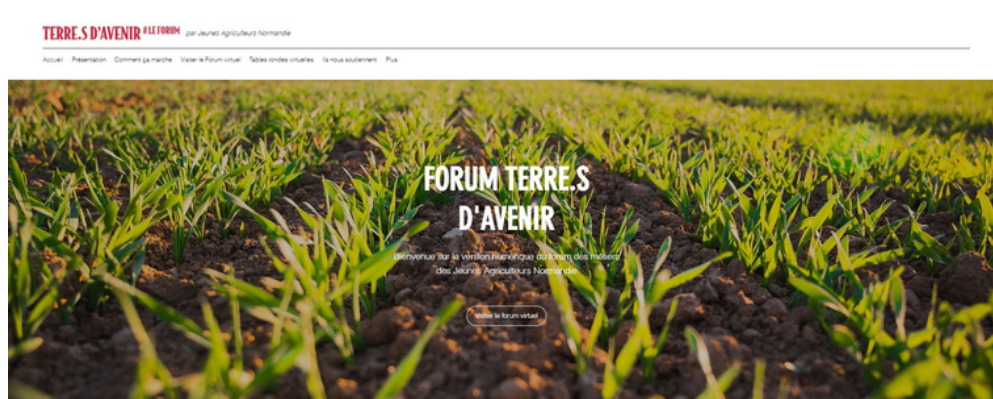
TERRE.S D'AVENIR #LE FORUM par Jeunes Agriculteurs Normandie

Accueil Présentation Comment ça marche Visiter le Forum virtuel Tables rondes virtuelles Ils nous soutiennent Plus

FORUM TERRE.S D'AVENIR

Bienvenue sur la version numérique du forum des métiers des Jeunes Agriculteurs Normandie

Visiter le forum virtuel